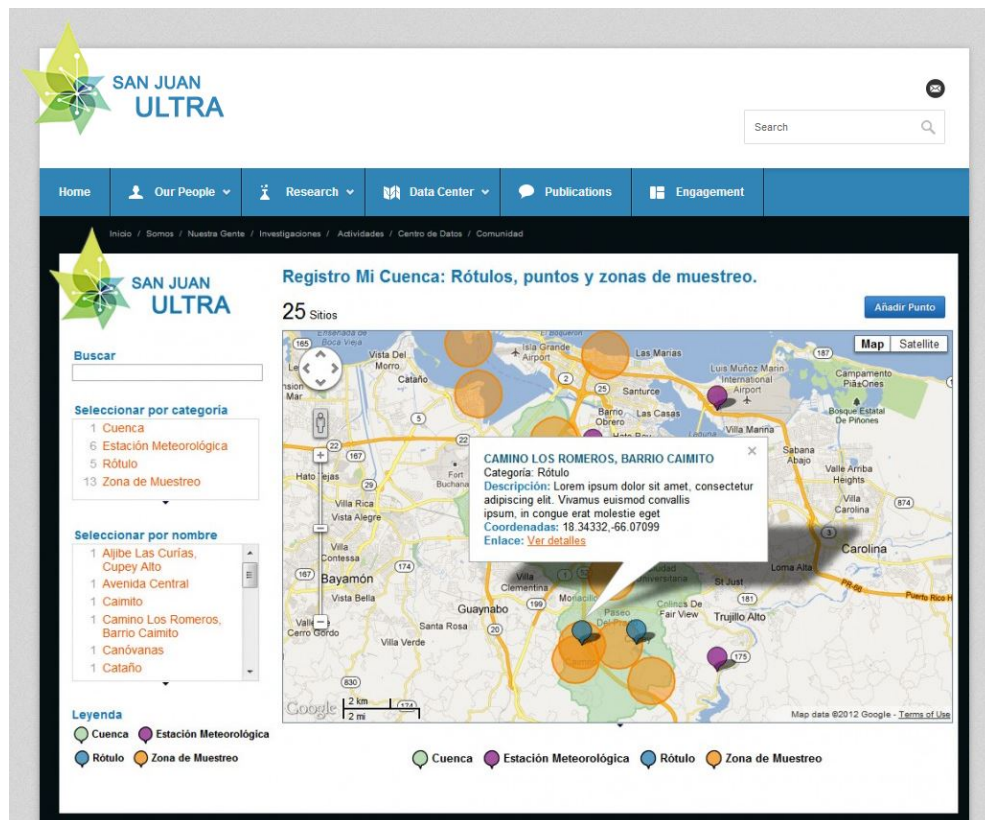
SAN JUAN ULTRA

Search

Home | Our People | Research | Data Center | Publications | Engagement

Inicio / Somos / Nuestra Gente / Investigaciones / Actividades / Centro de Datos / Comunidad

SAN JUAN ULTRA

Registro Mi Cuenca: Rótulos, puntos y zonas de muestreo.

25 Sitios

Añadir Punto

Buscar

Seleccionar por categoría
1 Cuenca
6 Estación Meteorológica
5 Rótulo
13 Zona de Muestreo

Seleccionar por nombre
1 Aljibe Las Curías, Cupey Alto
1 Avenida Central
1 Caimito
1 Camino Los Romeros, Barrio Caimito
1 Canóvanas
1 Cataño

Leyenda
Cuenca
Estación Meteorológica
Rótulo
Zona de Muestreo

Map | Satellite

Ensenada de Boca Vieja
Isla Grande Airport
El Boquerón
Vista Del Morro
Cataño
Las Marías
Luis Muñoz Marín International Airport
Campamento Piñones
Bosque Estatal De Piñones
Santurce
Barrio Obrero
Las Casas
Villa Marina
Sabana Abajo
Valle Arriba Heights
Villa Carolina
Carolina
Loma Alta
Hato Tejas
Fort Buchanan
Villa Rica
Vista Alegre
Villa Contessa
Bayamón
Vista Bella
Guaynabo
Santa Rosa
Villa Verde
Cerro Gordo
Villa Clementina
Monacillo
Paseo
St Just
Colinas De Fair View
Trujillo Alto
Puerto Rico

CAMINO LOS ROMEROS, BARRIO CAIMITO
Categoría: Rótulo
Descripción: Lorem ipsum dolor sit amet, consectetur adipiscing elit. Vivamus euismod convallis ipsum, in congue erat molestie eget
Coordenadas: 18.34332,-66.07099
Enlace: Ver detalles

Google 2 km 2 mi
Map data ©2012 Google - Terms of Use

Cuenca  Estación Meteorológica  Rótulo  Zona de Muestreo